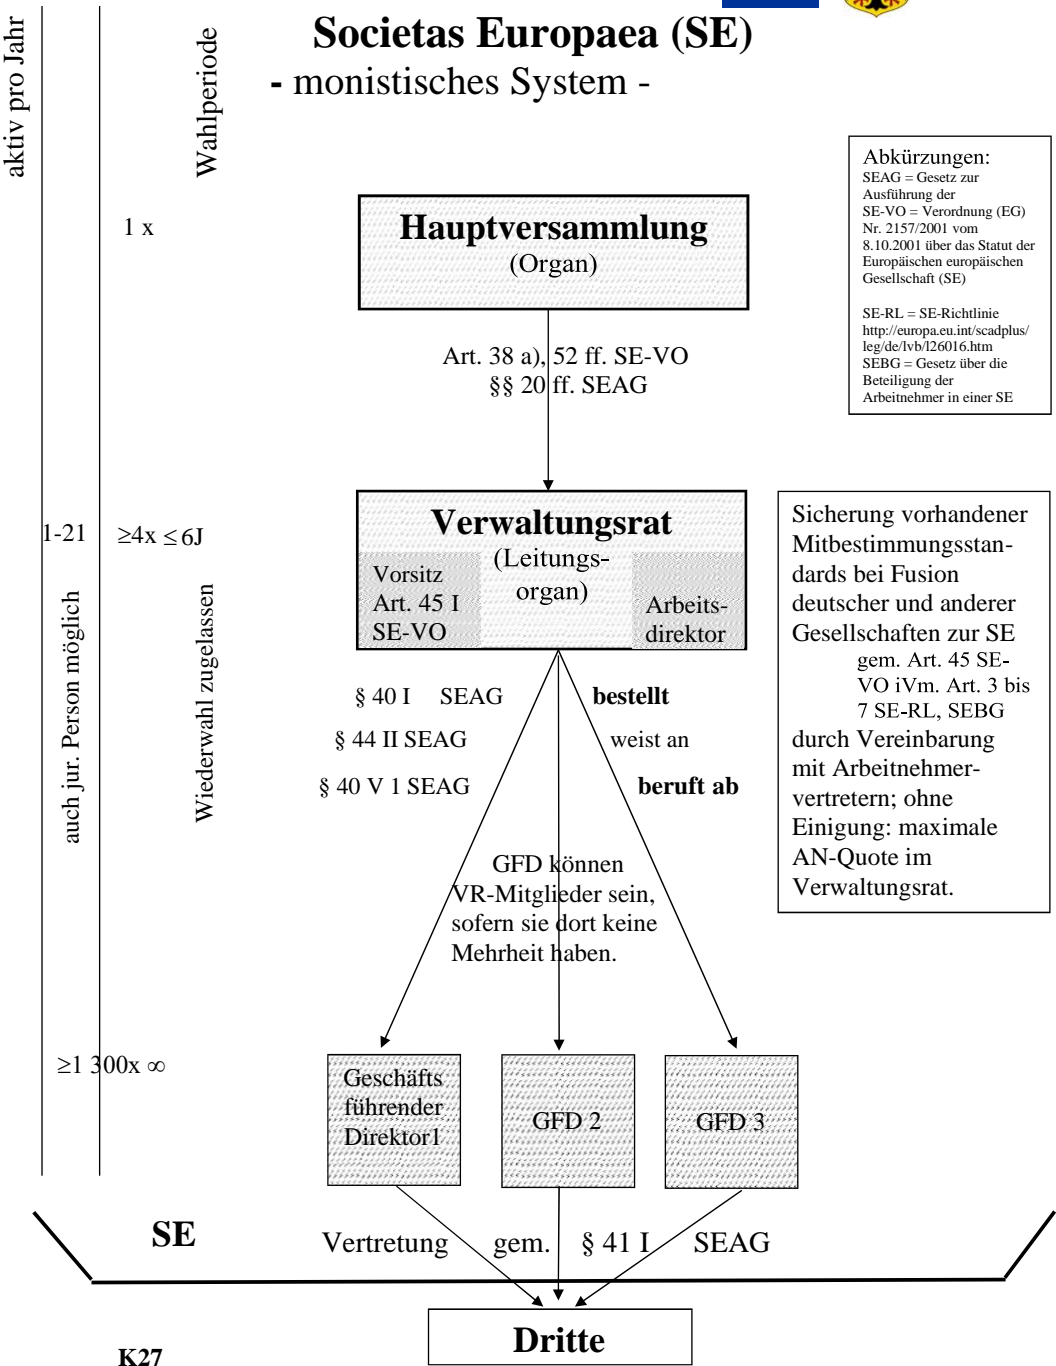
aktiv pro Jahr

Wahlperiode

Societas Europaea (SE)

- monistisches System -

Abkürzungen:
SEAG = Gesetz zur Ausführung der
SE-VO = Verordnung (EG) Nr. 2157/2001 vom 8.10.2001 über das Statut der Europäischen europäischen Gesellschaft (SE)

SE-RL = SE-Richtlinie http://europa.eu.int/scadplus/leg/de/lvb/l26016.htm
SEBG = Gesetz über die Beteiligung der Arbeitnehmer in einer SE

1 x

Hauptversammlung
(Organ)

Art. 38 a), 52 ff. SE-VO
§§ 20 ff. SEAG

1-21

$\geq 4x \leq 6J$

auch jur. Person möglich

Wiederwahl zugelassen

Verwaltungsrat
(Leitungsorgan)

Vorsitz Art. 45 I SE-VO

Arbeitsdirektor

Sicherung vorhandener Mitbestimmungsstandards bei Fusion deutscher und anderer Gesellschaften zur SE gem. Art. 45 SE-VO iVm. Art. 3 bis 7 SE-RL, SEBG durch Vereinbarung mit Arbeitnehmervertretern; ohne Einigung: maximale AN-Quote im Verwaltungsrat.

§ 40 I SEAG

bestellt

§ 44 II SEAG

weist an

§ 40 V 1 SEAG

beruft ab

GFD können VR-Mitglieder sein, sofern sie dort keine Mehrheit haben.

$\geq 1$ 300x $\infty$

Geschäftsführender Direktor1

GFD 2

GFD 3

SE

Vertretung gem. § 41 I SEAG

Dritte

K27